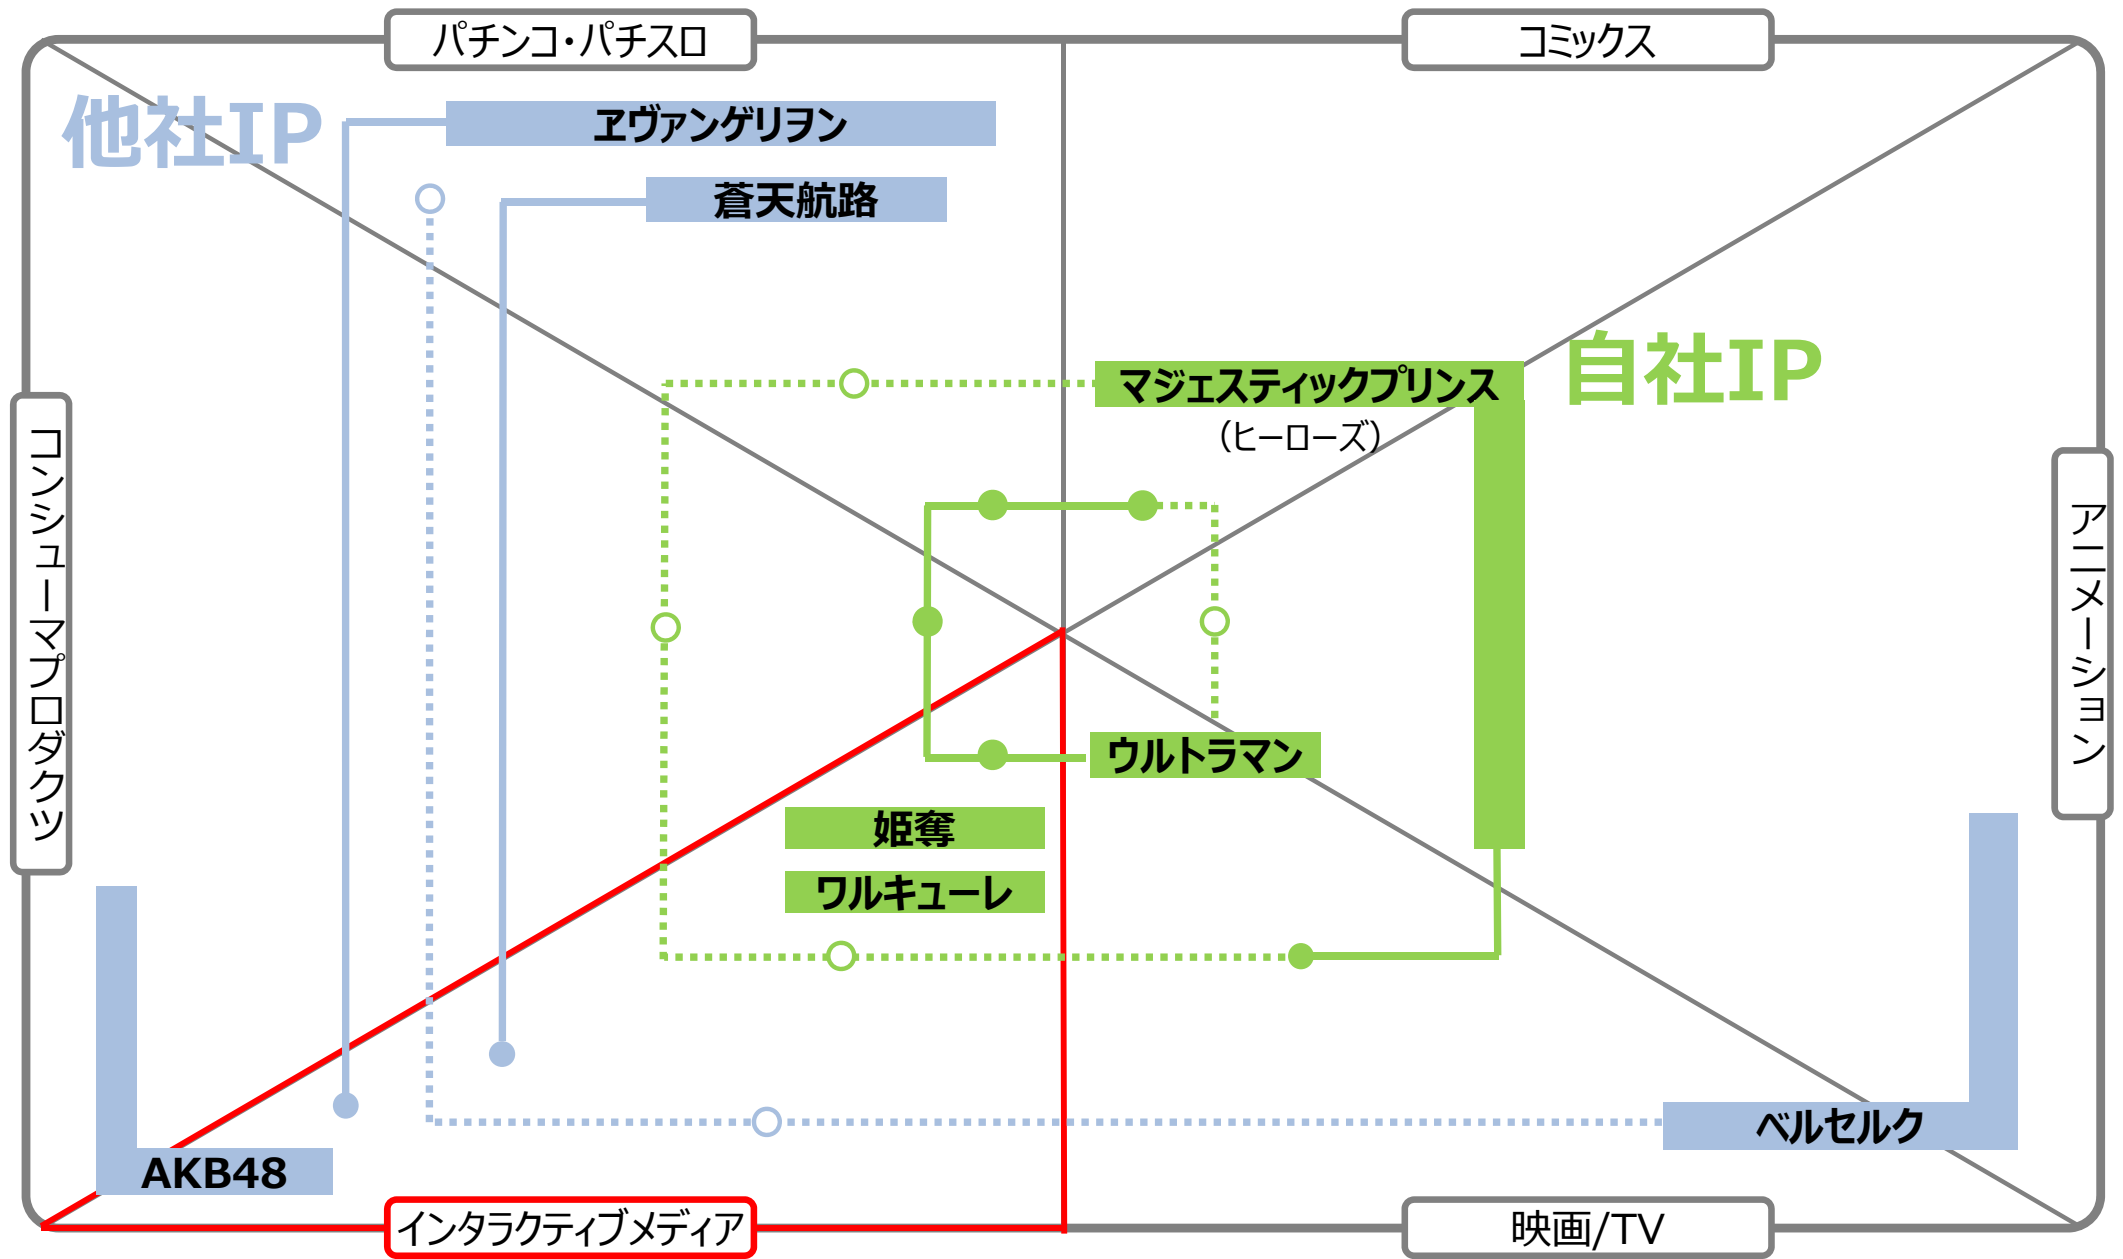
パチンコ・パチスロ

コミックス

他社IP

ヱヴァンゲリヲン

蒼天航路

マジェスティックプリンス
(ヒーローズ)

自社IP

コンシューマプロダクツ

アニメーション

ウルトラマン

姫奪

ワルキューレ

ベルセルク

AKB48

インタラクティブメディア

映画/TV